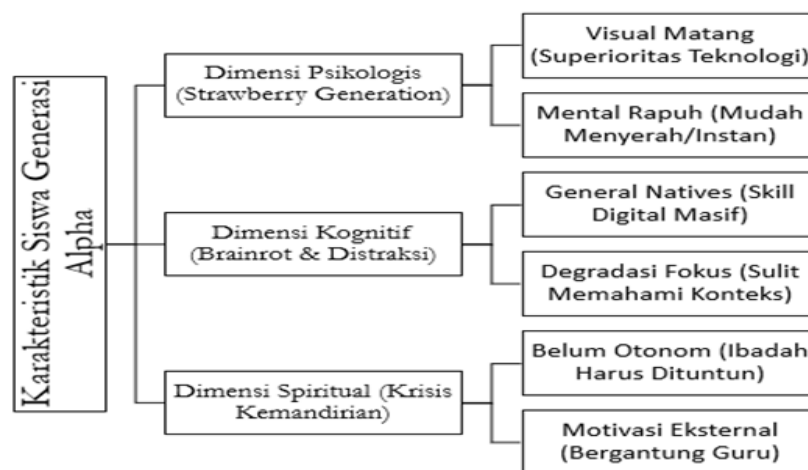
Karakteristik Siswa Generasi Alpha

Dimensi Psikologis (Strawberry Generation)

Visual Matang (Superioritas Teknologi)

Mental Rapuh (Mudah Menyerah/Instan)

Dimensi Kognitif (Brainrot & Distraksi)

General Natives (Skill Digital Masif)

Degradasi Fokus (Sulit Memahami Konteks)

Dimensi Spiritual (Krisis Kemandirian)

Belum Otonom (Ibadah Harus Dituntun)

Motivasi Eksternal (Bergantung Guru)